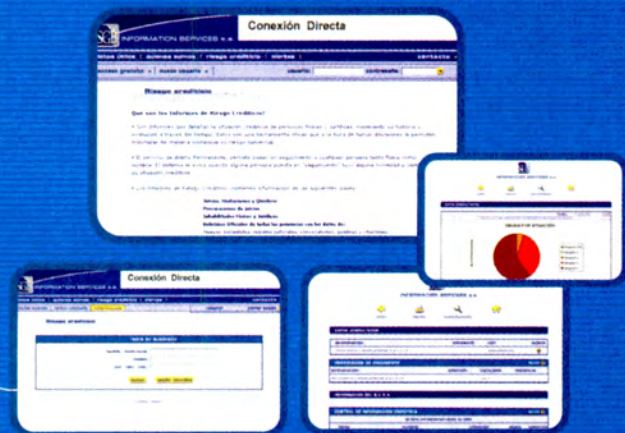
Conexión Directa

INFORMATION SERVICES S.A.

usuario

contraseña

Riesgo crediticio

Qué son los Informes de Riesgo Crediticio?

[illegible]

Conexión Directa

INFORMATION SERVICES S.A.

Riesgo crediticio

INFORMATION SERVICES S.A.

INFORMATION SERVICES S.A.